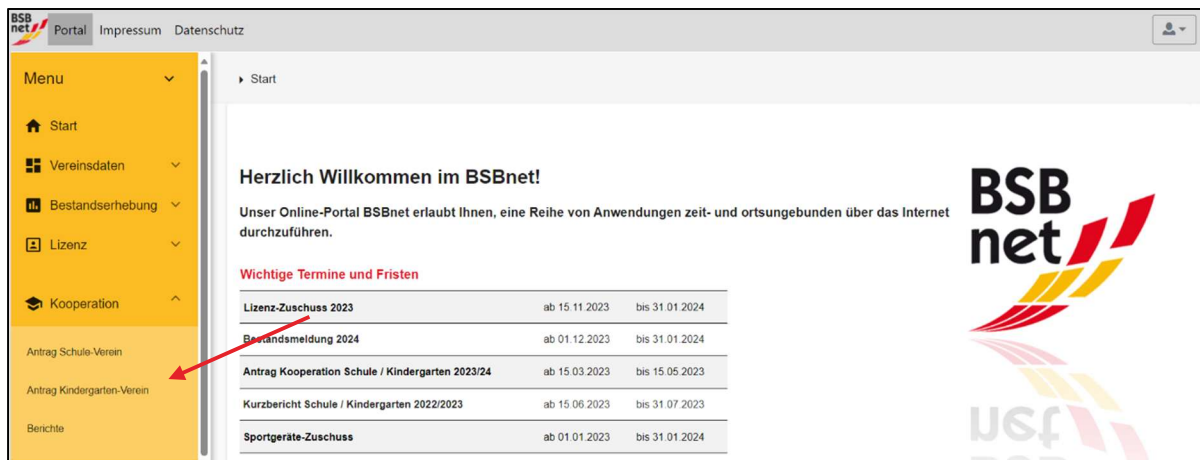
BSB net Portal Impressum Datenschutz

Menu

Start

Vereinsdaten

Bestandserhebung

Lizenz

Kooperation

Antrag Schule-Verein

Antrag Kindergarten-Verein

Berichte

Start

Herzlich Willkommen im BSBnet!

Unser Online-Portal BSBnet erlaubt Ihnen, eine Reihe von Anwendungen zeit- und ortsungebunden über das Internet durchzuführen.

Wichtige Termine und Fristen

| | | |
|---|---|---|
| Lizenz-Zuschuss 2023 | ab 15.11.2023 | bis 31.01.2024 |
| Bestandsmeldung 2024 | ab 01.12.2023 | bis 31.01.2024 |
| Antrag Kooperation Schule / Kindergarten 2023/24 | ab 15.03.2023 | bis 15.05.2023 |
| Kurzbericht Schule / Kindergarten 2022/2023 | ab 15.06.2023 | bis 31.07.2023 |
| Sportgeräte-Zuschuss | ab 01.01.2023 | bis 31.01.2024 |

BSB net